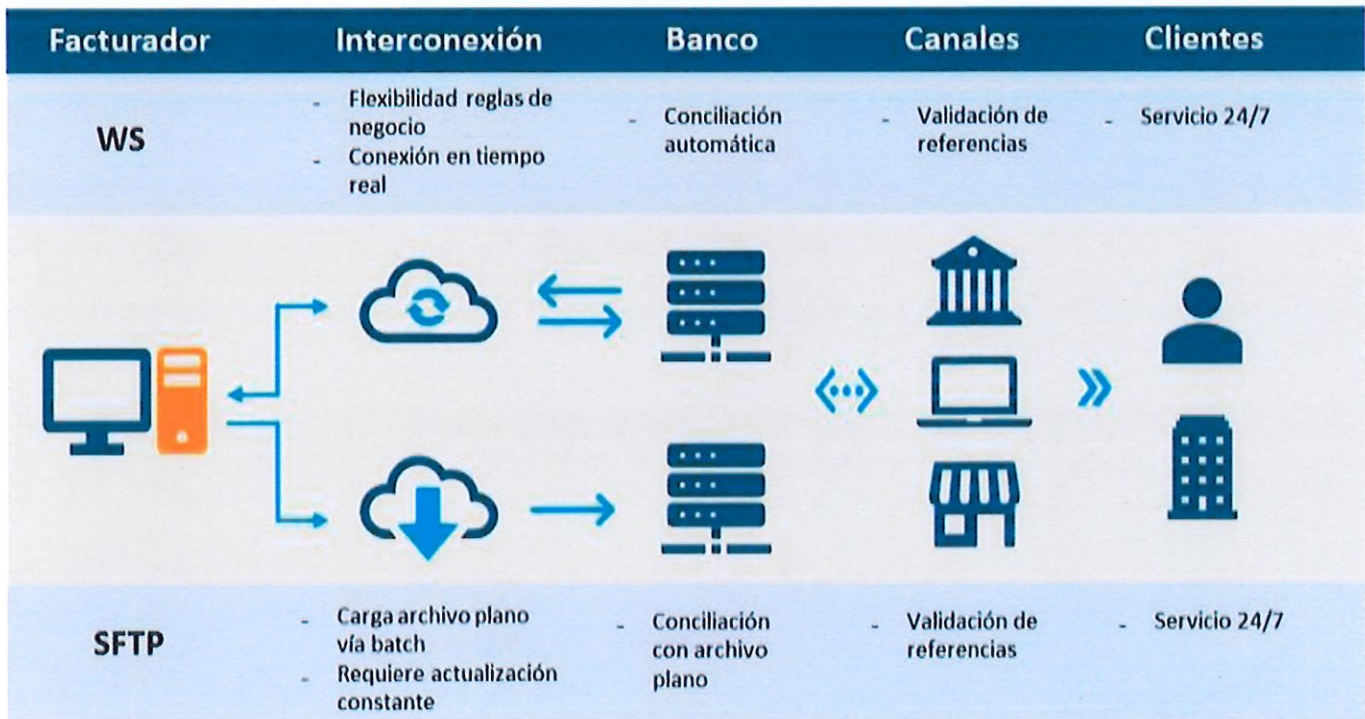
| Facturador | Interconexión | Banco | Canales | Clientes |
|---|---|---|---|---|
| WS | - Flexibilidad reglas de negocio<br>- Conexión en tiempo real | - Conciliación automática | - Validación de referencias | - Servicio 24/7 |
| SFTP | - Carga archivo plano vía batch<br>- Requiere actualización constante | - Conciliación con archivo plano | - Validación de referencias | - Servicio 24/7 |